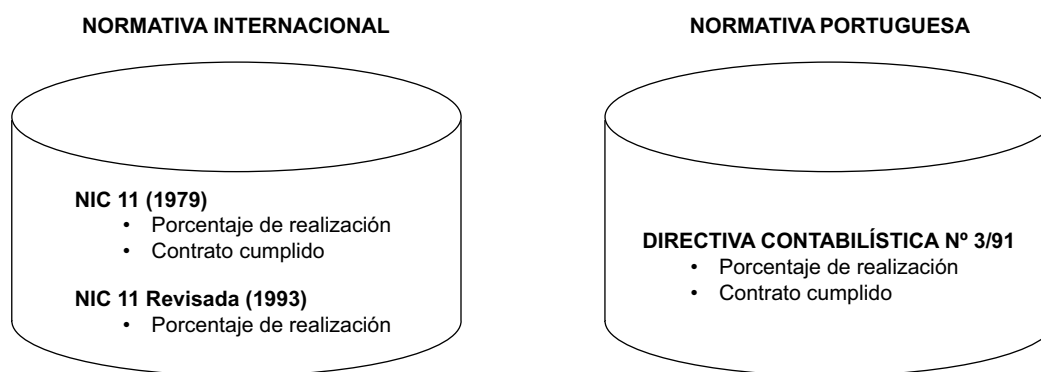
NORMATIVA INTERNACIONAL

NIC 11 (1979)
• Porcentaje de realización
• Contrato cumplido

NIC 11 Revisada (1993)
• Porcentaje de realización

NORMATIVA PORTUGUESA

DIRECTIVA CONTABILÍSTICA Nº 3/91
• Porcentaje de realización
• Contrato cumplido